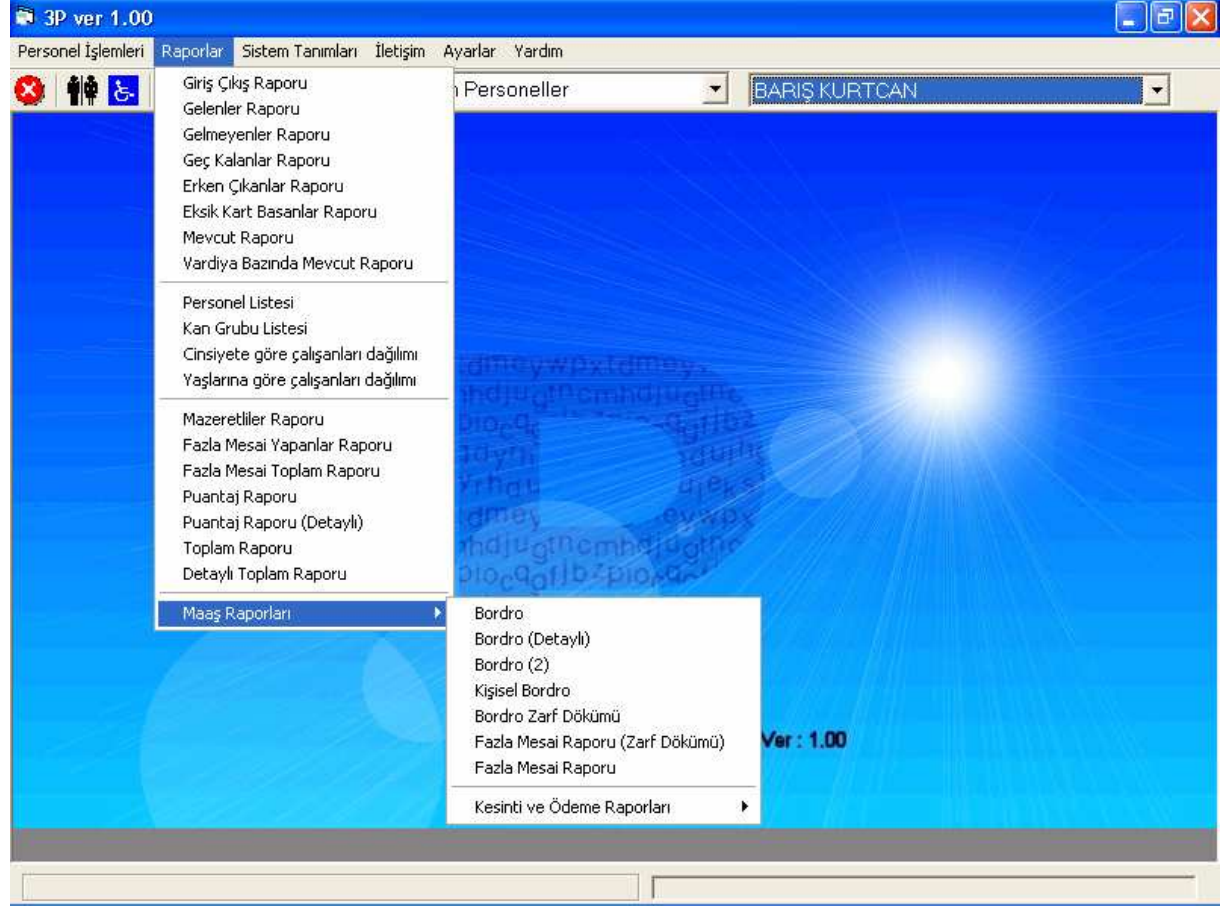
3P ver 1.00

Personel İşlemleri Raporlar Sistem Tanımları İletişim Ayarlar Yardım

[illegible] Personeller

BARIŞ KURTCAN

Giriş Çıkış Raporu
Gelenler Raporu
Gelmeyenler Raporu
Geç Kalanlar Raporu
Erken Çıkanlar Raporu
Eksik Kart Basanlar Raporu
Mevcut Raporu
Vardiya Bazında Mevcut Raporu

Personel Listesi
Kan Grubu Listesi
Cinsiyete göre çalışanları dağılımı
Yaşlarına göre çalışanları dağılımı

Mazeretliler Raporu
Fazla Mesai Yapanlar Raporu
Fazla Mesai Toplam Raporu
Puantaj Raporu
Puantaj Raporu (Detaylı)
Toplam Raporu
Detaylı Toplam Raporu

Maaş Raporları

Bordro
Bordro (Detaylı)
Bordro (2)
Kişisel Bordro
Bordro Zarf Dökümü
Fazla Mesai Raporu (Zarf Dökümü)
Fazla Mesai Raporu

Kesinti ve Ödeme Raporları

Ver : 1.00